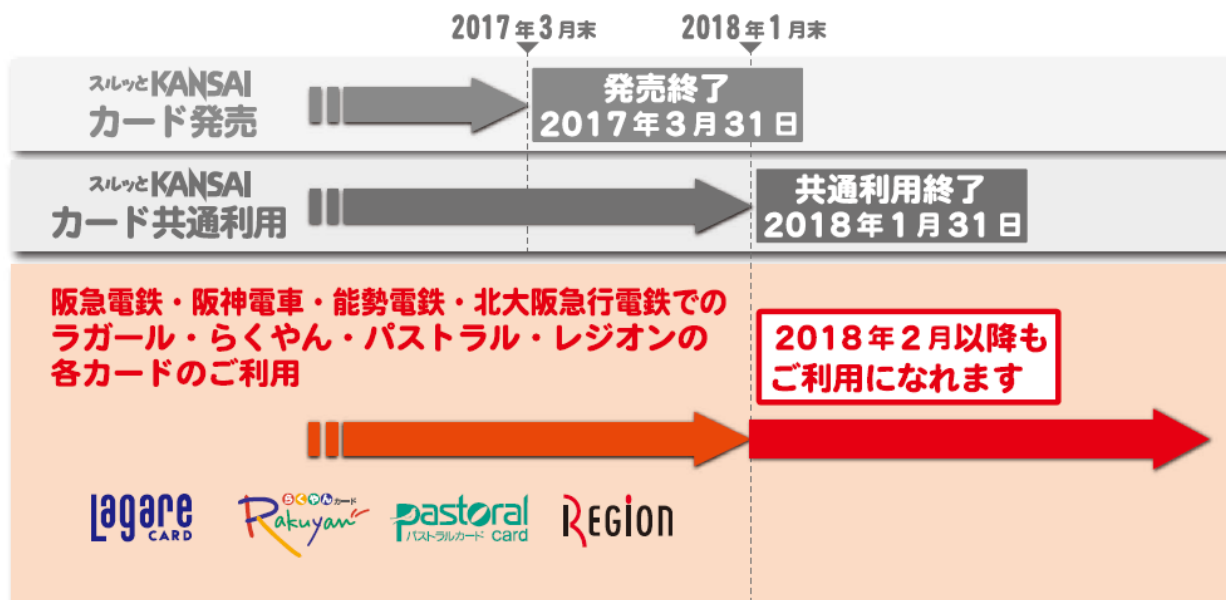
2017年3月末

2018年1月末

スルッとKANSAI
カード発売

発売終了
2017年3月31日

スルッとKANSAI
カード共通利用

共通利用終了
2018年1月31日

阪急電鉄・阪神電車・能勢電鉄・北大阪急行電鉄での
ラガール・らくやん・パストラル・レジオンの
各カードのご利用

2018年2月以降も
ご利用になれます

Lagare
CARD

らくやんカード
Rakuyan

pastoral
パストラルカード card

REGION